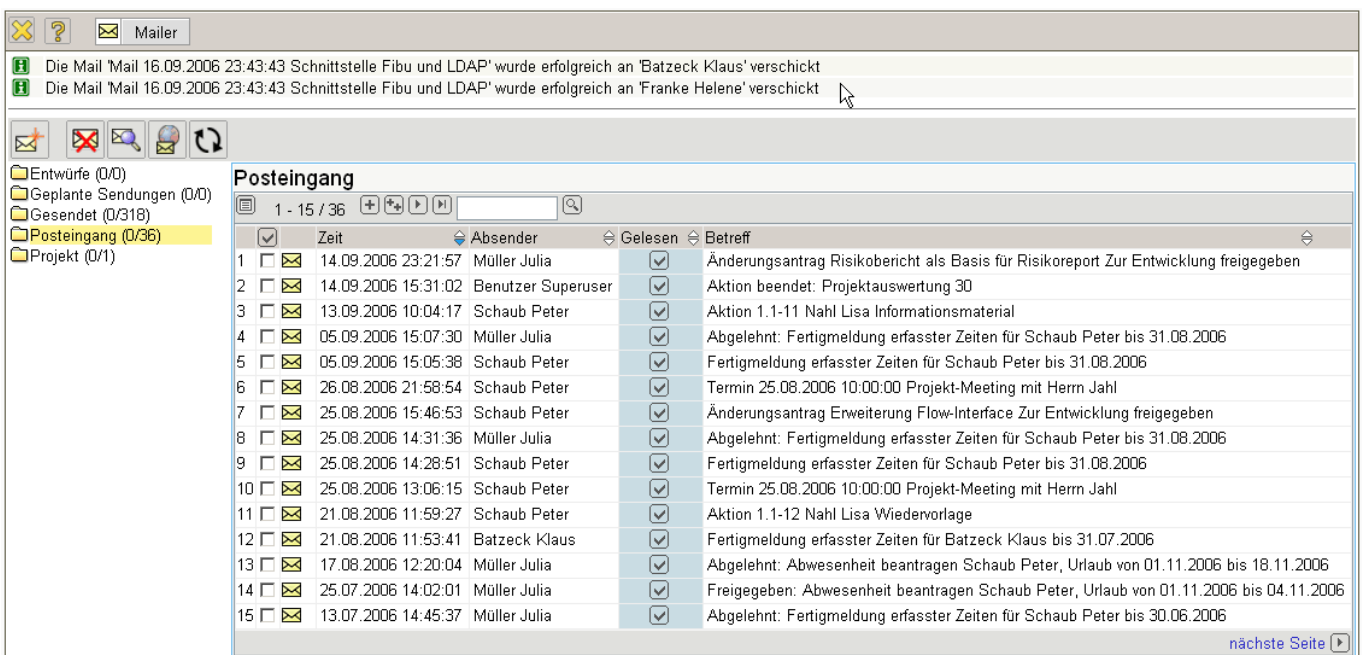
Mailer

Die Mail 'Mail 16.09.2006 23:43:43 Schnittstelle Fibu und LDAP' wurde erfolgreich an 'Batzeck Klaus' verschickt
Die Mail 'Mail 16.09.2006 23:43:43 Schnittstelle Fibu und LDAP' wurde erfolgreich an 'Franke Helene' verschickt

Entwürfe (0/0)
Geplante Sendungen (0/0)
Gesendet (0/318)
Posteingang (0/36)
Projekt (0/1)

Posteingang

1 - 15 / 36

| | | | Zeit | Absender | Gelesen | Betreff |
|---|---|---|---|---|---|---|
| 1 | | | 14.09.2006 23:21:57 | Müller Julia | | Änderungsantrag Risikobericht als Basis für Risikoreport Zur Entwicklung freigegeben |
| 2 | | | 14.09.2006 15:31:02 | Benutzer Superuser | | Aktion beendet: Projektauswertung 30 |
| 3 | | | 13.09.2006 10:04:17 | Schaub Peter | | Aktion 1.1-11 Nahl Lisa Informationsmaterial |
| 4 | | | 05.09.2006 15:07:30 | Müller Julia | | Abgelehnt: Fertigmeldung erfasster Zeiten für Schaub Peter bis 31.08.2006 |
| 5 | | | 05.09.2006 15:05:38 | Schaub Peter | | Fertigmeldung erfasster Zeiten für Schaub Peter bis 31.08.2006 |
| 6 | | | 26.08.2006 21:58:54 | Schaub Peter | | Termin 25.08.2006 10:00:00 Projekt-Meeting mit Herrn Jahl |
| 7 | | | 25.08.2006 15:46:53 | Schaub Peter | | Änderungsantrag Erweiterung Flow-Interface Zur Entwicklung freigegeben |
| 8 | | | 25.08.2006 14:31:36 | Müller Julia | | Abgelehnt: Fertigmeldung erfasster Zeiten für Schaub Peter bis 31.08.2006 |
| 9 | | | 25.08.2006 14:28:51 | Schaub Peter | | Fertigmeldung erfasster Zeiten für Schaub Peter bis 31.08.2006 |
| 10 | | | 25.08.2006 13:06:15 | Schaub Peter | | Termin 25.08.2006 10:00:00 Projekt-Meeting mit Herrn Jahl |
| 11 | | | 21.08.2006 11:59:27 | Schaub Peter | | Aktion 1.1-12 Nahl Lisa Wiedervorlage |
| 12 | | | 21.08.2006 11:53:41 | Batzeck Klaus | | Fertigmeldung erfasster Zeiten für Batzeck Klaus bis 31.07.2006 |
| 13 | | | 17.08.2006 12:20:04 | Müller Julia | | Abgelehnt: Abwesenheit beantragen Schaub Peter, Urlaub von 01.11.2006 bis 18.11.2006 |
| 14 | | | 25.07.2006 14:02:01 | Müller Julia | | Freigegeben: Abwesenheit beantragen Schaub Peter, Urlaub von 01.11.2006 bis 04.11.2006 |
| 15 | | | 13.07.2006 14:45:37 | Müller Julia | | Abgelehnt: Fertigmeldung erfasster Zeiten für Schaub Peter bis 30.06.2006 |

nächste Seite